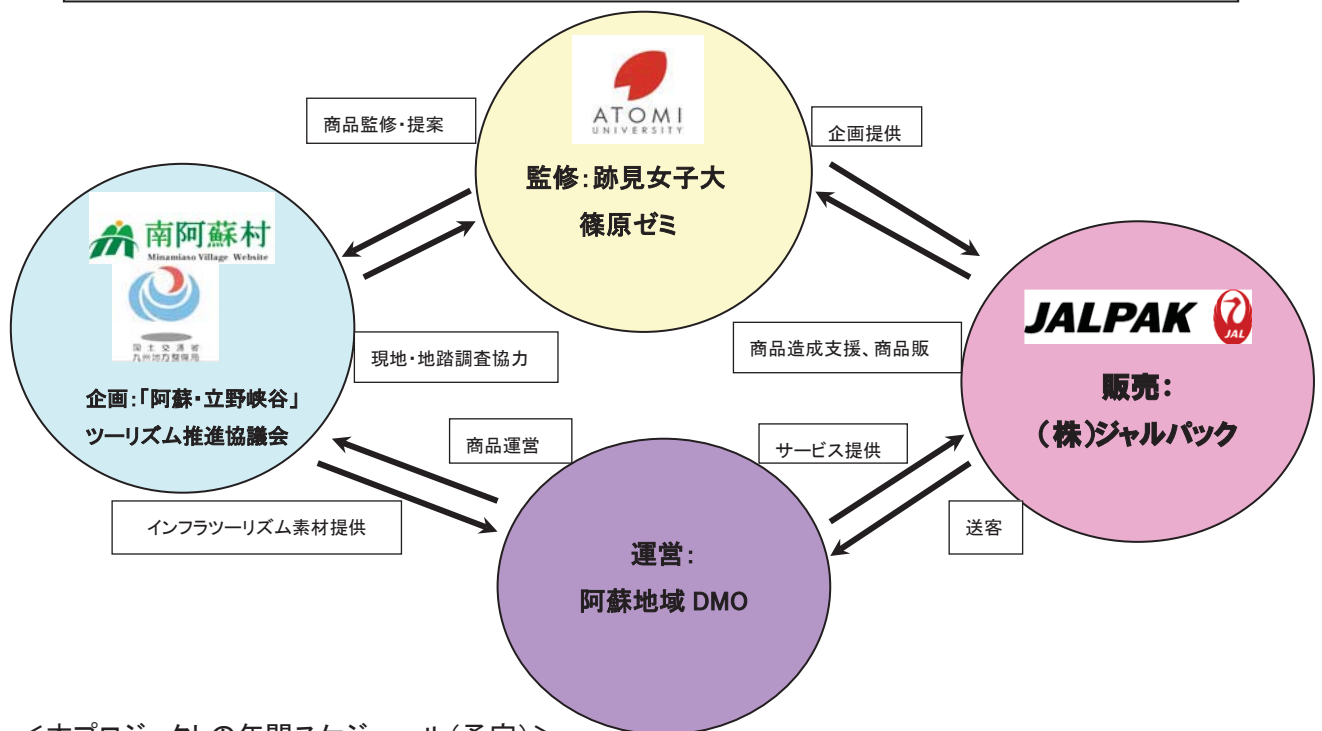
ATOMI UNIVERSITY

監修:跡見女子大
篠原ゼミ

商品監修・提案

企画提供

南阿蘇村
Minamiaso Village Website

国土交通省
九州地方整備局

企画:「阿蘇・立野峡谷」
ツーリズム推進協議会

現地・地踏調査協力

JALPAK JAL

販売:
(株)ジャルパック

商品造成支援、商品販

商品運営

サービス提供

インフラツーリズム素材提供

送客

運営:
阿蘇地域 DMO

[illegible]